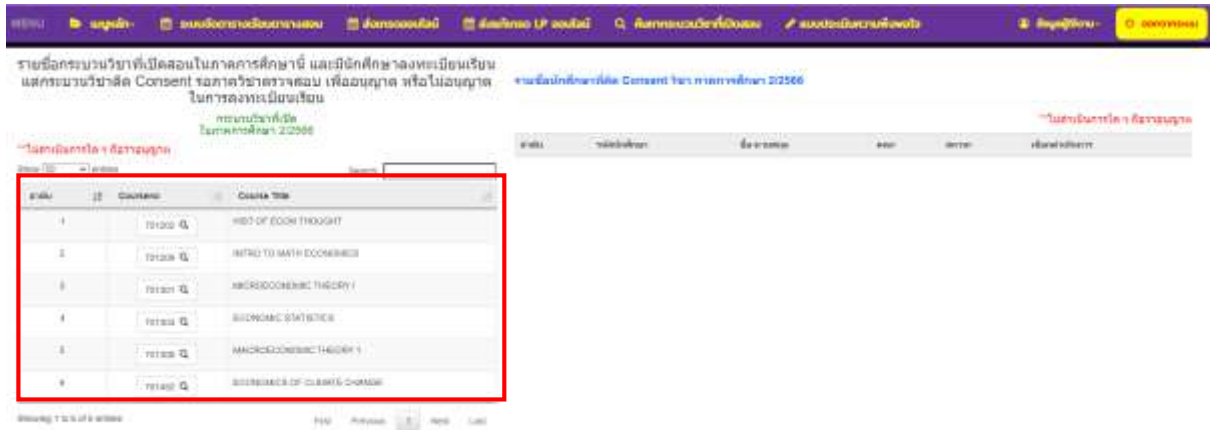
MENU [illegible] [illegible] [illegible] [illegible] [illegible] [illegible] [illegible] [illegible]

รายชื่อกระบวนวิชาที่เปิดสอนในภาคการศึกษานี้ และมีนักศึกษาลงทะเบียนเรียนแต่กระบวนวิชาติด Consent รอภาควิชาตรวจสอบ เพื่ออนุญาต หรือไม่อนุญาตในการลงทะเบียนเรียน

กระบวนวิชาที่เปิด
ในภาคการศึกษา 2/2566

**ไม่สามารถ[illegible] ที่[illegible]อนุญาต

Show 10 entries Search:

| ลำดับ | Courseno | Course Title |
|---|---|---|
| 1 | 751202 | HIST OF ECON THOUGHT |
| 2 | 751209 | INTRO TO MATH ECONOMICS |
| 3 | 751301 | MICROECONOMIC THEORY I |
| 4 | 751303 | ECONOMIC STATISTICS |
| 5 | 751305 | MACROECONOMIC THEORY 1 |
| 6 | 751402 | ECONOMICS OF CLIMATE CHANGE |

Showing 1 to 6 of 6 entries

First Previous 1 Next Last

รายชื่อนักศึกษาที่ติด Consent วิชา ภาคการศึกษา 2/2566

**ไม่สามารถ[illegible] ที่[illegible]อนุญาต

| ลำดับ | รหัสนักศึกษา | ชื่อ-นามสกุล | คณะ | สถานะ | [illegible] |
|---|---|---|---|---|---|